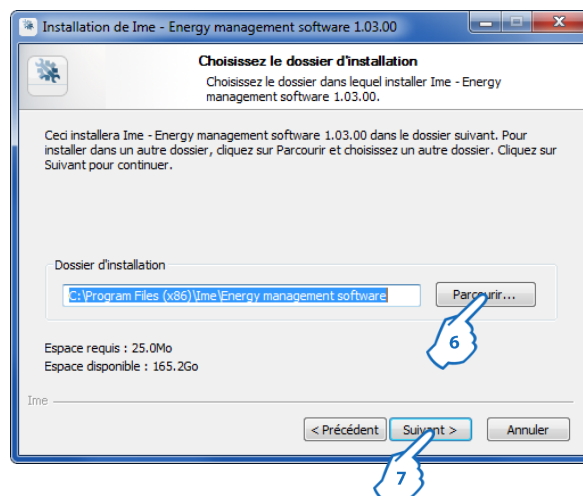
Installation de Ime - Energy management software 1.03.00

Choisissez le dossier d'installation

Choisissez le dossier dans lequel installer Ime - Energy management software 1.03.00.

Ceci installera Ime - Energy management software 1.03.00 dans le dossier suivant. Pour installer dans un autre dossier, cliquez sur Parcourir et choisissez un autre dossier. Cliquez sur Suivant pour continuer.

Dossier d'installation

C:\Program Files (x86)\Ime\Energy management software

Parcourir...

6

Espace requis : 25.0Mo

Espace disponible : 165.2Go

Ime

< Précédent

Suivant >

Annuler

7